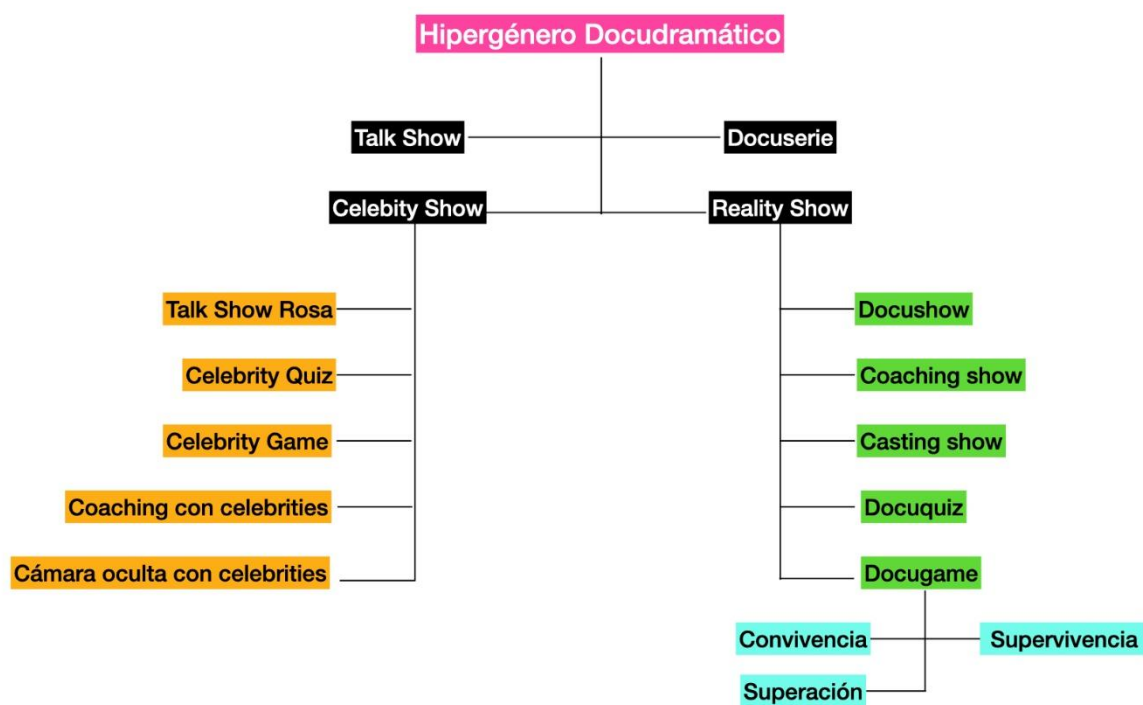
Hipergénero Docudramático

Talk Show

Docuserie

Celebity Show

Reality Show

Talk Show Rosa

Celebrity Quiz

Celebrity Game

Coaching con celebrities

Cámara oculta con celebrities

Docushow

Coaching show

Casting show

Docuquiz

Docugame

Convivencia

Supervivencia

Superación